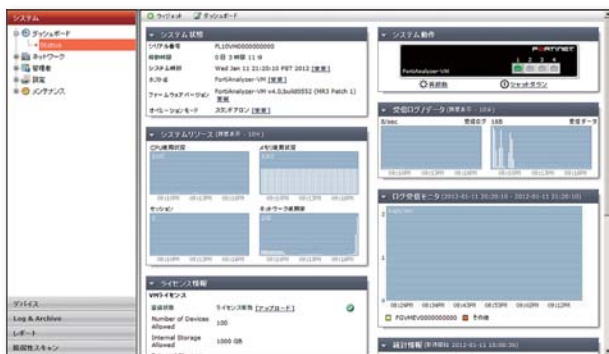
システム
ダッシュボード
Status
ネットワーク
管理者
設定
メンテナンス

ウィジェット ダッシュボード

システム情報
シリアル番号 FL10VM0000000000
稼働時間 0日 3時間 11分
システム時間 Wed Jan 11 21:20:10 PST 2012 [変更]
ホスト名 FortiAnalyzer-VM [変更]
ファームウェアバージョン FortiAnalyzer-VM v4.0,build0552 (MR3 Patch 1) [更新]
オペレーションモード スタンドアロン [変更]

システムリソース
CPU使用状況
メモリ使用状況
セッション
ネットワーク使用率

ライセンス情報
VMライセンス
登録状態 ライセンス登録 [アップロード]
Number of Devices Allowed 100
Internal Storage Allowed 1000 GB

システム動作
FORTINET
FortiAnalyzer-VM
再起動 シャットダウン

受信ログ/データ
B/sec 受信ログ 16B 受信データ

ログ受信モニタ (2012-01-11 20:20:10 - 2012-01-11 21:20:10)
08:12PM 08:24PM 08:36PM 08:48PM 08:57PM 09:00PM 09:12PM
FGVMEV0000000000 その他

統計情報

デバイス
Log & Archive
レポート
脆弱性スキャン